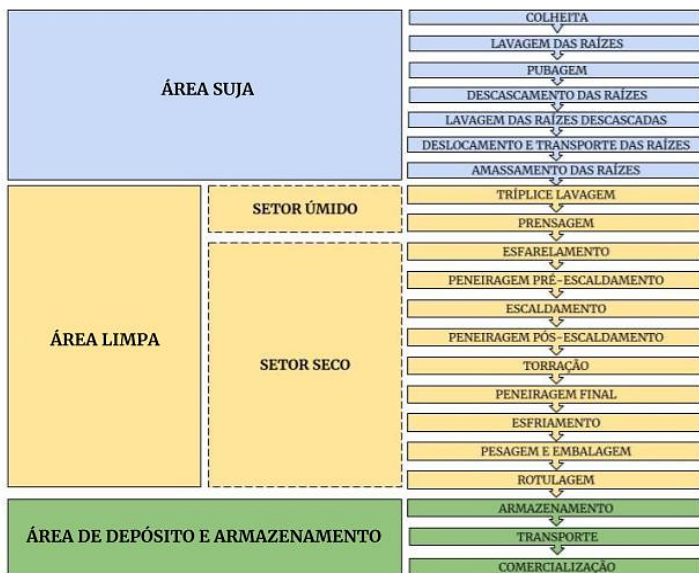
ÁREA SUJA

COLHEITA
LAVAGEM DAS RAÍZES
PUBAGEM
DESCASCAMENTO DAS RAÍZES
LAVAGEM DAS RAÍZES DESCASCADAS
DESLOCAMENTO E TRANSPORTE DAS RAÍZES
AMASSAMENTO DAS RAÍZES

ÁREA LIMPA

SETOR ÚMIDO

TRÍPLICE LAVAGEM
PRENSAGEM

SETOR SECO

ESFARELAMENTO
PENEIRAGEM PRÉ-ESCALDAMENTO
ESCALDAMENTO
PENEIRAGEM PÓS-ESCALDAMENTO
TORRAÇÃO
PENEIRAGEM FINAL
ESFRIAMENTO
PESAGEM E EMBALAGEM
ROTULAGEM

ÁREA DE DEPÓSITO E ARMAZENAMENTO

ARMAZENAMENTO
TRANSPORTE
COMERCIALIZAÇÃO